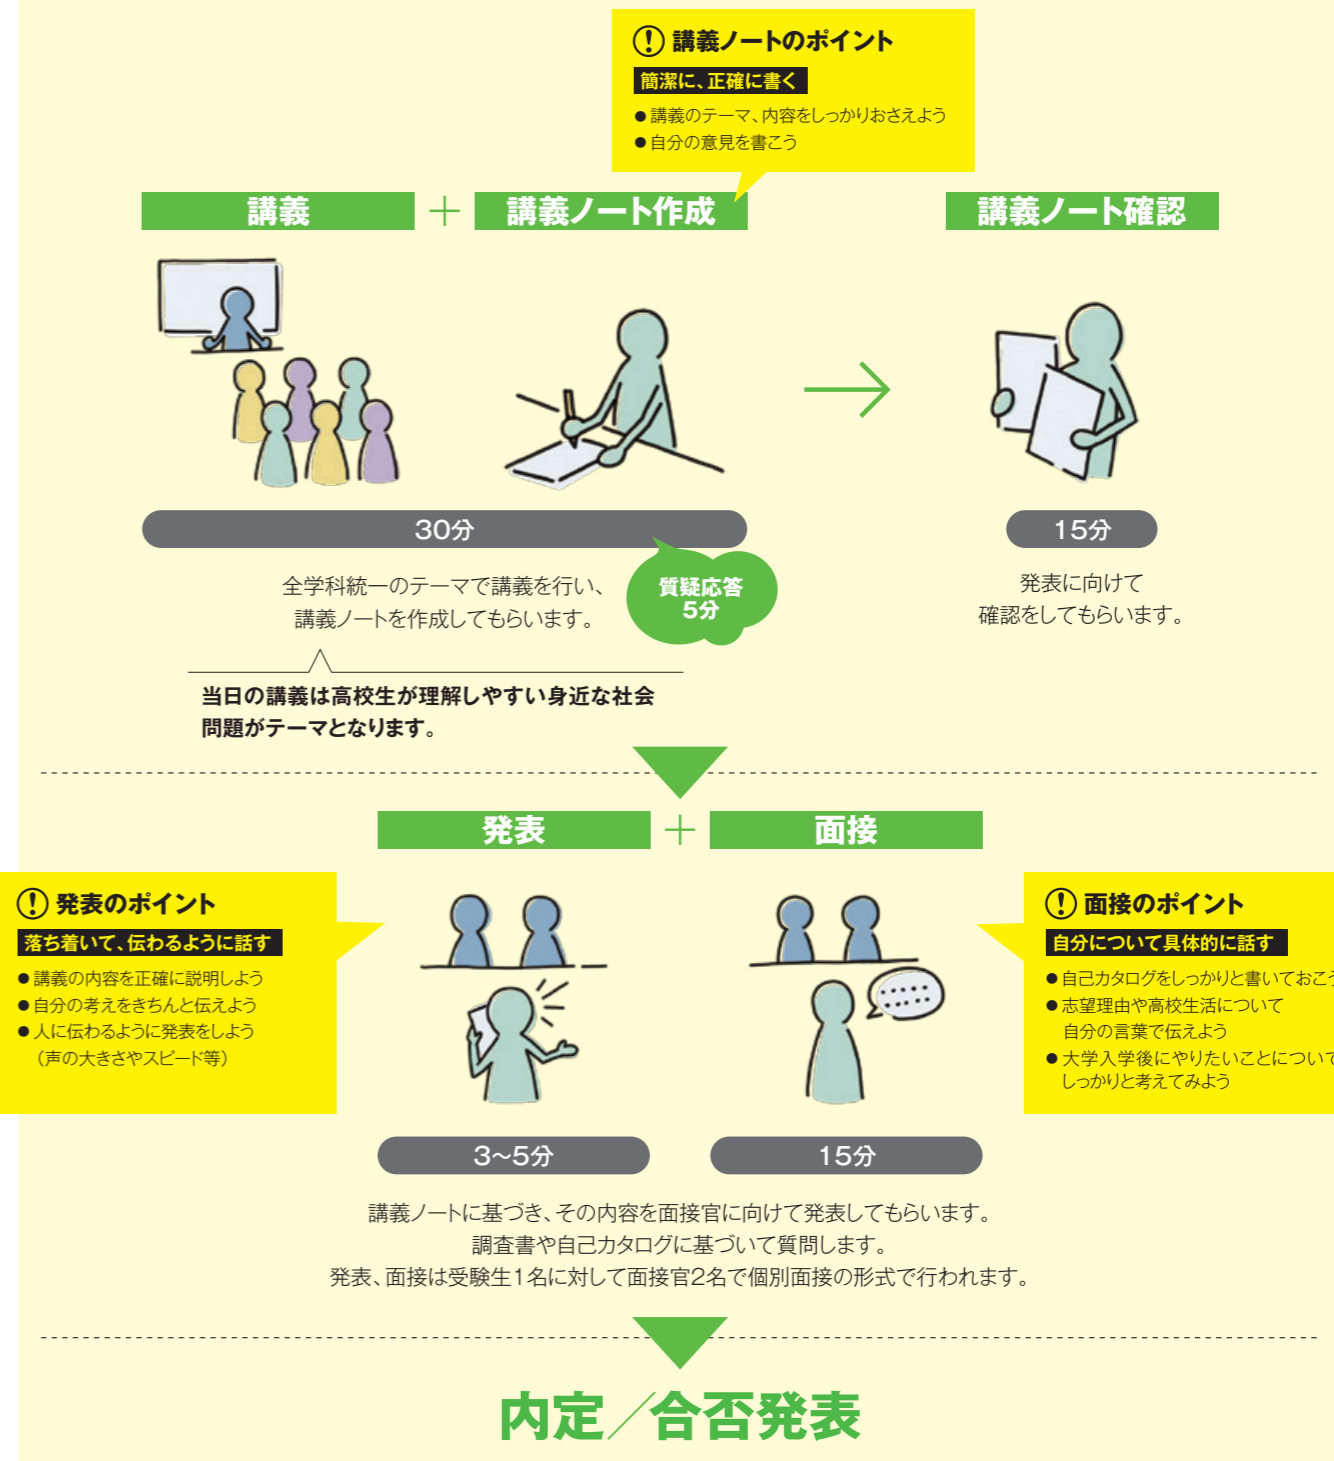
! 講義ノートのポイント
簡潔に、正確に書く
● 講義のテーマ、内容をしっかりおさえよう
● 自分の意見を書こう

講義 ＋ 講義ノート作成

講義ノート確認

30分

全学科統一のテーマで講義を行い、講義ノートを作成してもらいます。

質疑応答 5分

当日の講義は高校生が理解しやすい身近な社会問題がテーマとなります。

15分

発表に向けて確認をしてもらいます。

発表 ＋ 面接

! 発表のポイント
落ち着いて、伝わるように話す
● 講義の内容を正確に説明しよう
● 自分の考えをきちんと伝えよう
● 人に伝わるように発表をしよう（声の大きさやスピード等）

! 面接のポイント
自分について具体的に話す
● 自己カタログをしっかりと書いておこ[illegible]
● 志望理由や高校生活について自分の言葉で伝えよう
● 大学入学後にやりたいことについて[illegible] しっかりと考えてみよう

3~5分

15分

講義ノートに基づき、その内容を面接官に向けて発表してもらいます。
調査書や自己カタログに基づいて質問します。
発表、面接は受験生1名に対して面接官2名で個別面接の形式で行われます。

内定／合否発表